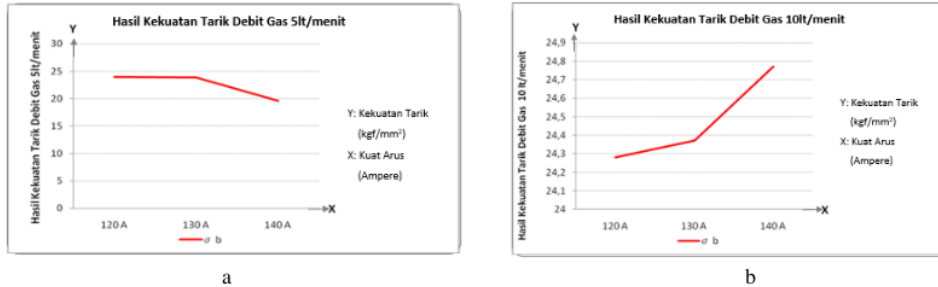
Hasil Kekuatan Tarik Debit Gas 5lt/menit

Y

Hasil Kekuatan Tarik Debit Gas 5lt/menit

30
25
20
15
10
5
0

120 A
130 A
140 A

X

σ b

Y: Kekuatan Tarik (kgf/mm²)

X: Kuat Arus (Ampere)

a

Hasil Kekuatan Tarik Debit Gas 10lt/menit

Y

Hasil Kekuatan Tarik Debit Gas 10 lt/menit

24,9
24,8
24,7
24,6
24,5
24,4
24,3
24,2
24,1
24

120 A
130 A
140 A

X

σ b

Y: Kekuatan Tarik (kgf/mm²)

X: Kuat Arus (Ampere)

b